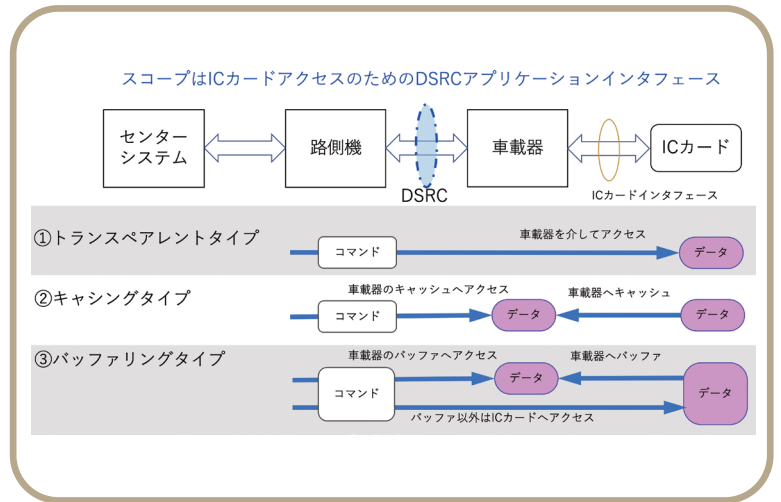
スコープはICカードアクセスのためのDSRCアプリケーションインタフェース

センターシステム

路側機

DSRC

車載器

ICカード

ICカードインタフェース

①トランスペアレントタイプ

コマンド

車載器を介してアクセス

データ

②キャシングタイプ

車載器のキャッシュへアクセス

車載器へキャッシュ

コマンド

データ

データ

③バッファリングタイプ

車載器のバッファへアクセス

車載器へバッファ

コマンド

データ

データ

バッファ以外はICカードへアクセス